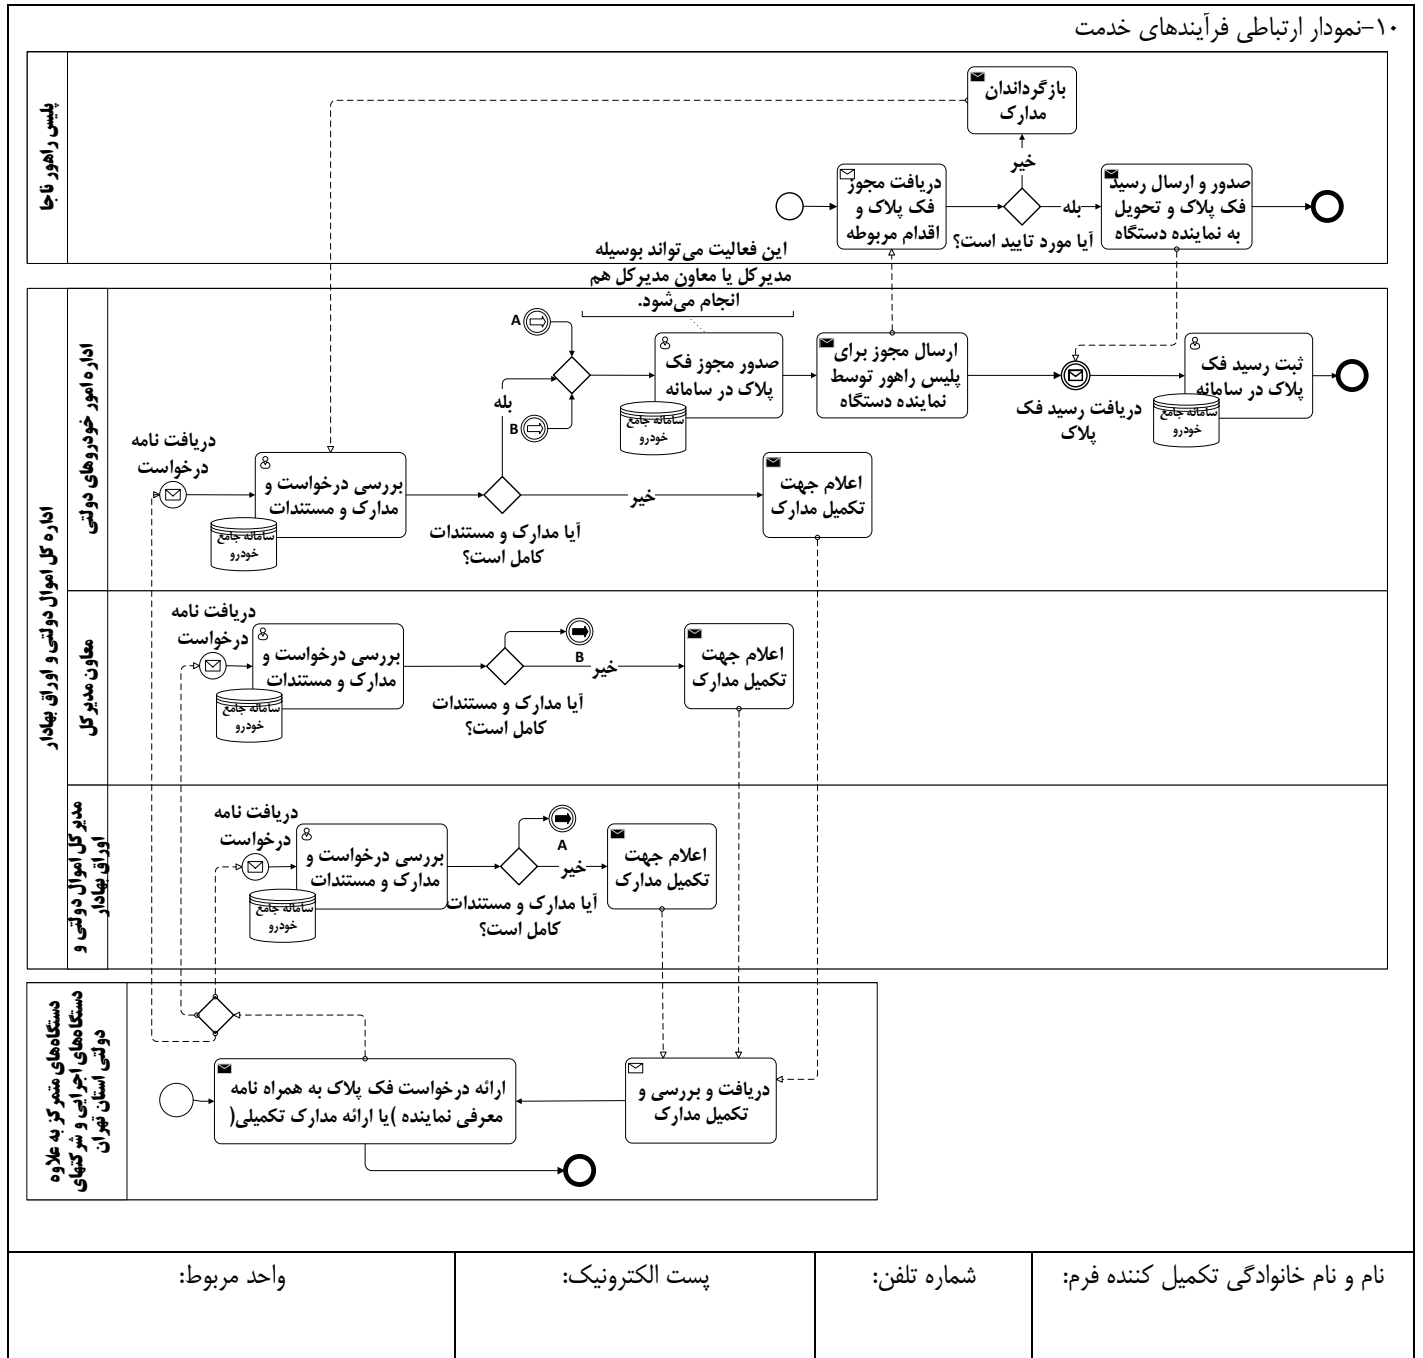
۱۰-نمودار ارتباطی فرآیندهای خدمت

پلیس راهور ناجا

بازگرداندن مدارک

خیر

دریافت مجوز فک پلاک و اقدام مربوطه

بله

آیا مورد تایید است؟

صدور و ارسال رسید فک پلاک و تحویل به نماینده دستگاه

این فعالیت می‌تواند بوسیله مدیرکل یا معاون مدیرکل هم انجام می‌شود.

اداره کل اموال دولتی و اوراق بهادار

اداره امور خودروهای دولتی

A

B

صدور مجوز فک پلاک در سامانه

سامانه جامع خودرو

ارسال مجوز برای پلیس راهور توسط نماینده دستگاه

دریافت رسید فک پلاک

ثبت رسید فک پلاک در سامانه

سامانه جامع خودرو

بله

دریافت نامه درخواست

بررسی درخواست و مدارک و مستندات

سامانه جامع خودرو

آیا مدارک و مستندات کامل است؟

خیر

اعلام جهت تکمیل مدارک

معاون مدیر کل

دریافت نامه درخواست

بررسی درخواست و مدارک و مستندات

سامانه جامع خودرو

آیا مدارک و مستندات کامل است؟

B

خیر

اعلام جهت تکمیل مدارک

مدیر کل اموال دولتی و اوراق بهادار

دریافت نامه درخواست

بررسی درخواست و مدارک و مستندات

سامانه جامع خودرو

آیا مدارک و مستندات کامل است؟

A

خیر

اعلام جهت تکمیل مدارک

دستگاه‌های متمرکز به علاوه دستگاه‌های اجرایی و شرکتهای دولتی استان تهران

ارائه درخواست فک پلاک به همراه نامه معرفی نماینده )یا ارائه مدارک تکمیلی(

دریافت و بررسی و تکمیل مدارک

| نام و نام خانوادگی تکمیل کننده فرم: | شماره تلفن: | پست الکترونیک: | واحد مربوط: |
|---|---|---|---|
| | | | |